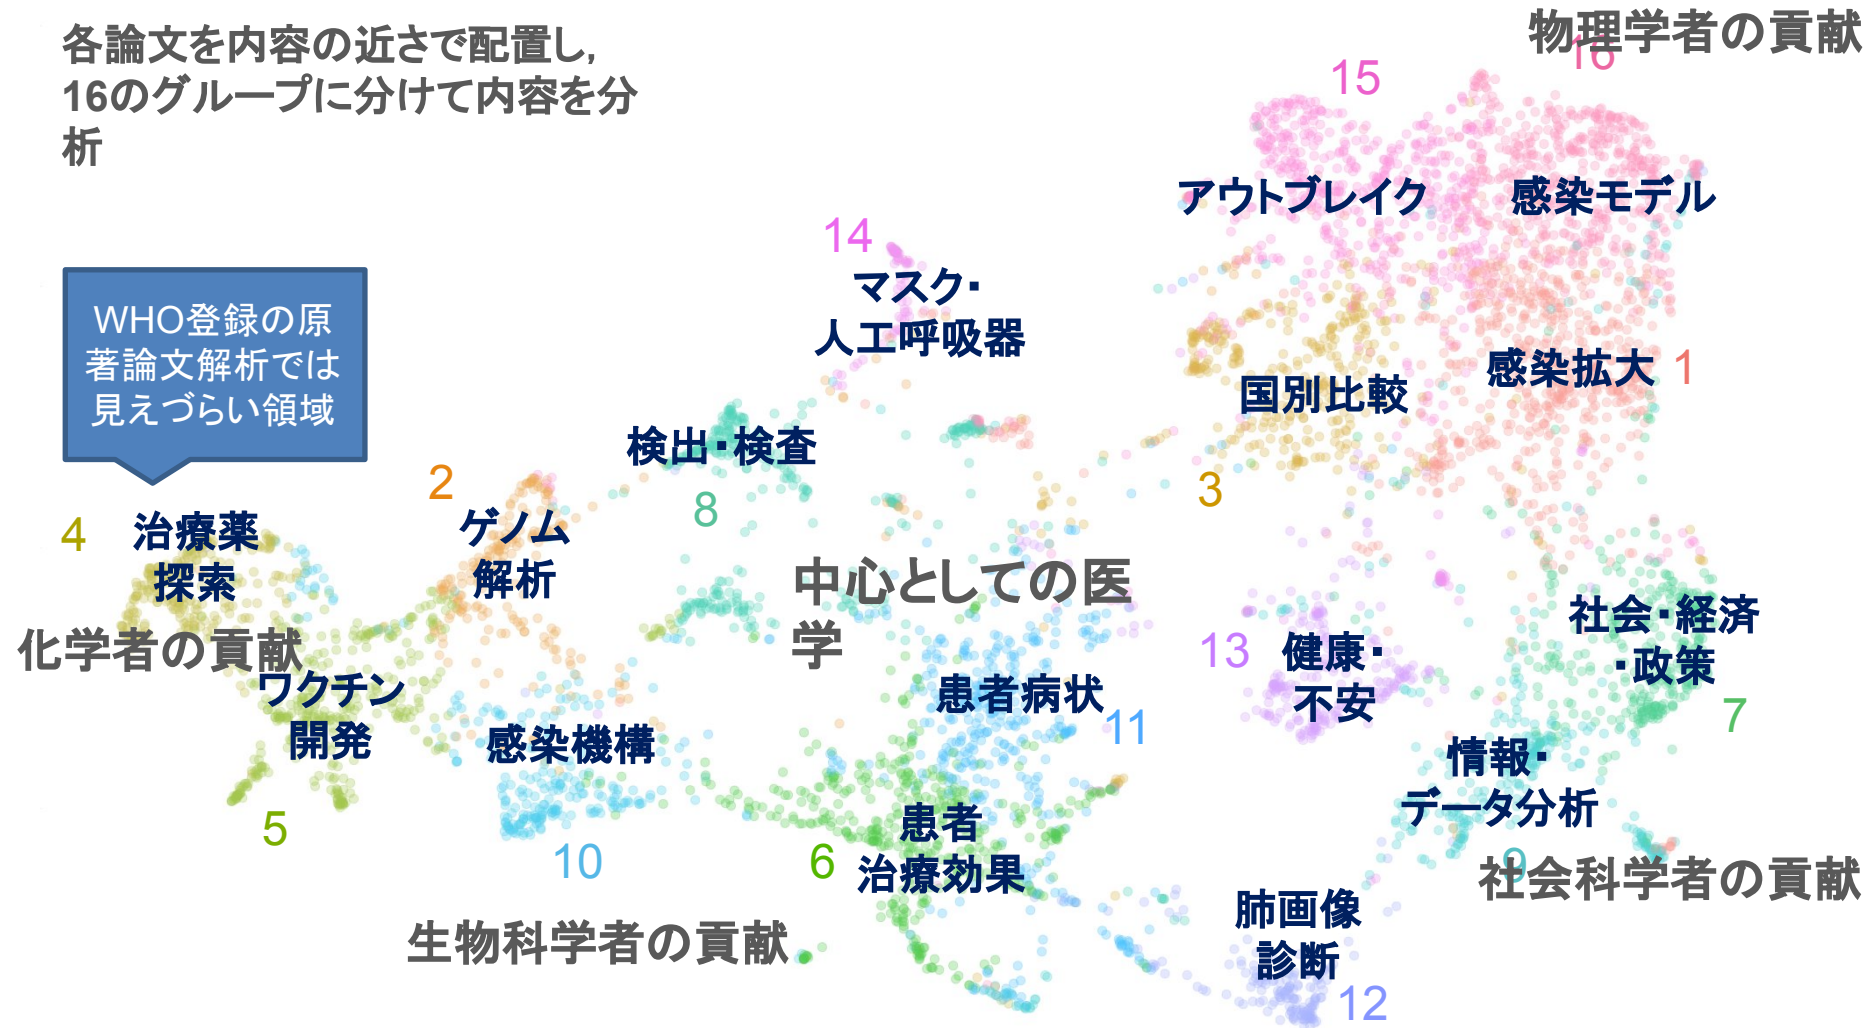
各論文を内容の近さで配置し, 16のグループに分けて内容を分析

物理学者の貢献
16
15
アウトブレイク
感染モデル
14
マスク・人工呼吸器
WHO登録の原著論文解析では見えづらい領域
国別比較
感染拡大 1
検出・検査
8
3
2
4 治療薬探索
ゲノム解析
化学者の貢献
中心としての医学
13 健康・不安
社会・経済・政策
7
ワクチン開発
患者病状
11
感染機構
情報・データ分析
5
患者治療効果
9
10
6
社会科学者の貢献
肺画像診断
生物科学者の貢献
12